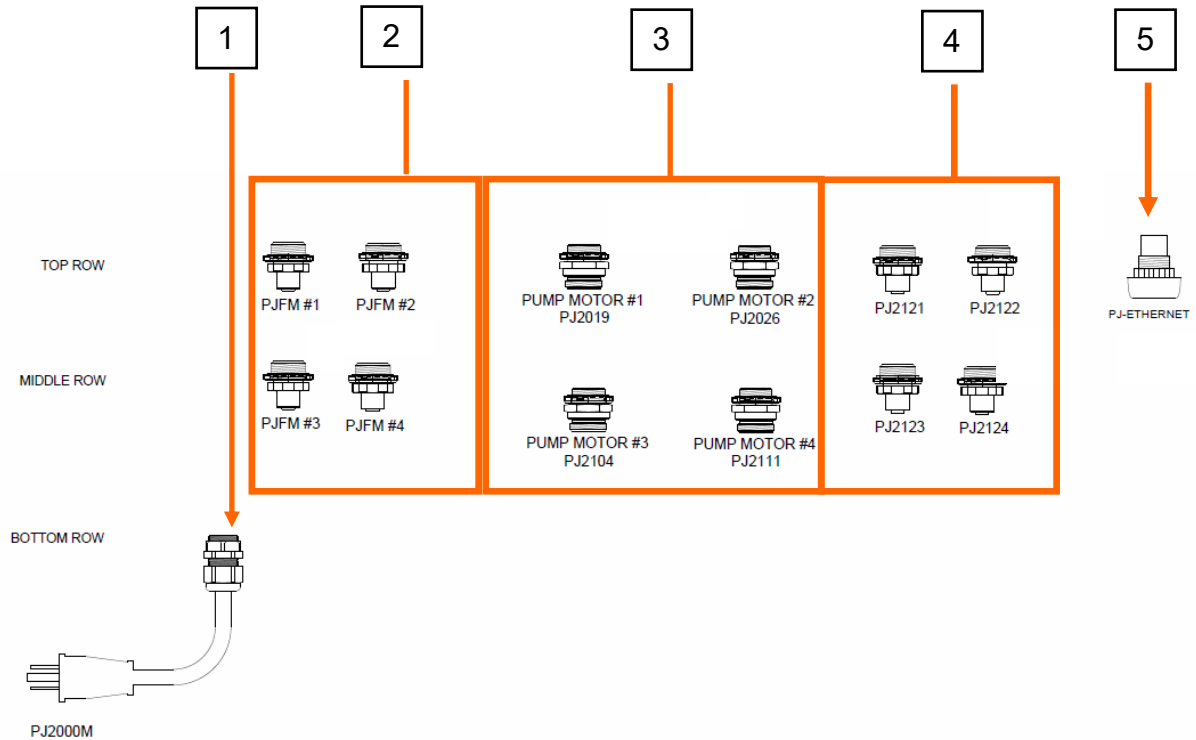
1
2
3
4
5

TOP ROW
MIDDLE ROW
BOTTOM ROW

PJFM #1
PJFM #2
PJFM #3
PJFM #4

PUMP MOTOR #1
PJ2019
PUMP MOTOR #2
PJ2026
PUMP MOTOR #3
PJ2104
PUMP MOTOR #4
PJ2111

PJ2121
PJ2122
PJ2123
PJ2124

PJ-ETHERNET

PJ2000M